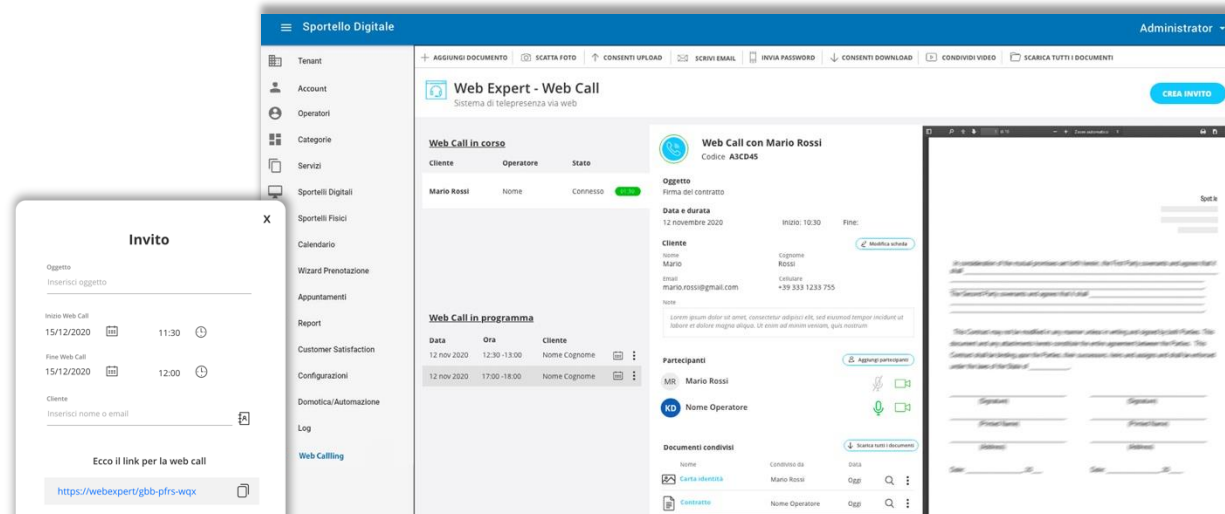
Sportello Digitale

Administrator

Tenant
Account
Operatori
Categorie
Servizi
Sportelli Digitali
Sportelli Fisici
Calendario
Wizard Prenotazione
Appuntamenti
Report
Customer Satisfaction
Configurazioni
Domotica/Automazione
Log
Web Callling

+ AGGIUNGI DOCUMENTO | SCATTA FOTO | CONSENTI UPLOAD | SCRIVI EMAIL | INVIA PASSWORD | CONSENTI DOWNLOAD | CONDIVIDI VIDEO | SCARICA TUTTI I DOCUMENTI

Web Expert - Web Call
Sistema di telepresenza via web

CREA INVITO

Web Call in corso

| Cliente | Operatore | Stato |
|---|---|---|
| Mario Rossi | Nome | Connesso 01:30 |

Web Call in programma

| Data | Ora | Cliente |
|---|---|---|
| 12 nov 2020 | 12:30 -13:00 | Nome Cognome |
| 12 nov 2020 | 17:00 -18:00 | Nome Cognome |

Web Call con Mario Rossi
Codice A3CD45

Oggetto
Firma del contratto

Data e durata
12 novembre 2020 Inizio: 10:30 Fine:

Cliente
Modifica scheda
Nome
Mario
Cognome
Rossi
Email
mario.rossi@gmail.com
Cellulare
+39 333 1233 755
Note
Lorem ipsum dolor sit amet, consectetur adipisci elit, sed eiusmod tempor incidunt ut labore et dolore magna aliqua. Ut enim ad minim veniam, quis nostrum

Partecipanti
Aggiungi partecipanti
MR Mario Rossi
KD Nome Operatore

Documenti condivisi
Scarica tutti i documenti

| Nome | Condiviso da | Data |
|---|---|---|
| Carta identità | Mario Rossi | Oggi |
| Contratto | Nome Operatore | Oggi |

X
Invito
Oggetto
Inserisci oggetto
Inizio Web Call
15/12/2020 11:30
Fine Web Call
15/12/2020 12:00
Cliente
Inserisci nome o email

Ecco il link per la web call
https://webexpert/gbb-pfrs-wqx